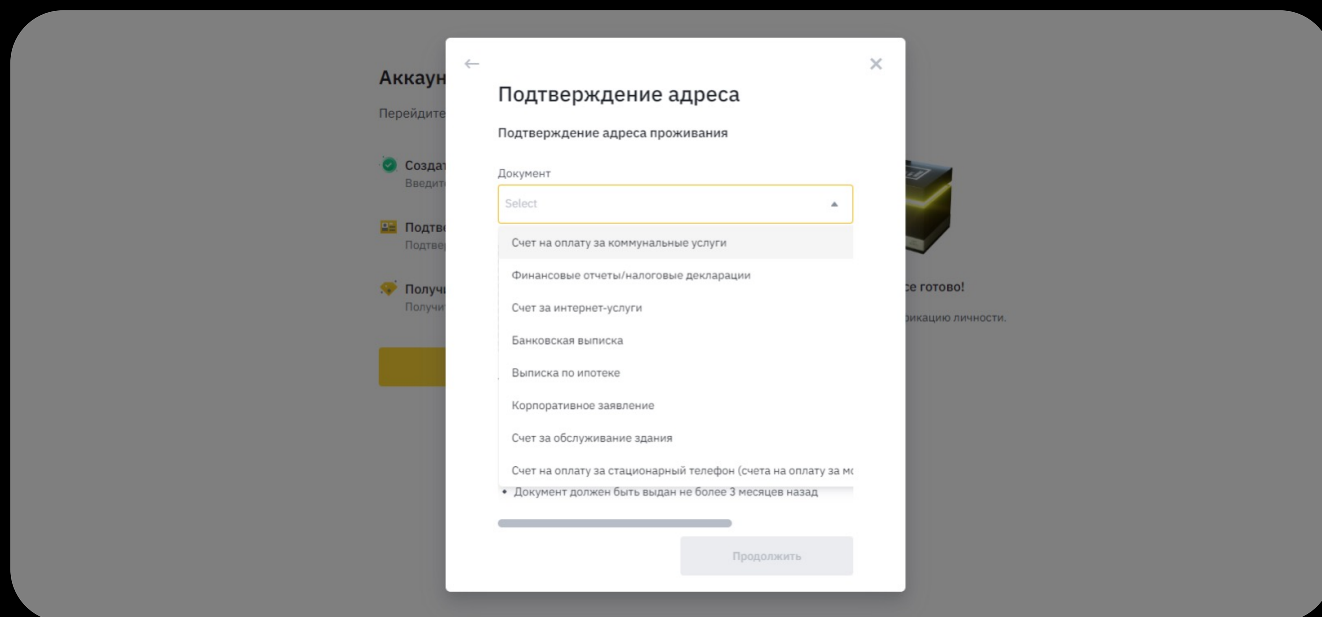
Аккаун

Перейдите

Создат
Введит

Подтве
Подтве

Получ
Получи

се готово!

рикацию личности.

←

Подтверждение адреса

Подтверждение адреса проживания

Документ

Select

Счет на оплату за коммунальные услуги

Финансовые отчеты/налоговые декларации

Счет за интернет-услуги

Банковская выписка

Выписка по ипотеке

Корпоративное заявление

Счет за обслуживание здания

Счет на оплату за стационарный телефон (счета на оплату за мо

• Документ должен быть выдан не более 3 месяцев назад

Продолжить